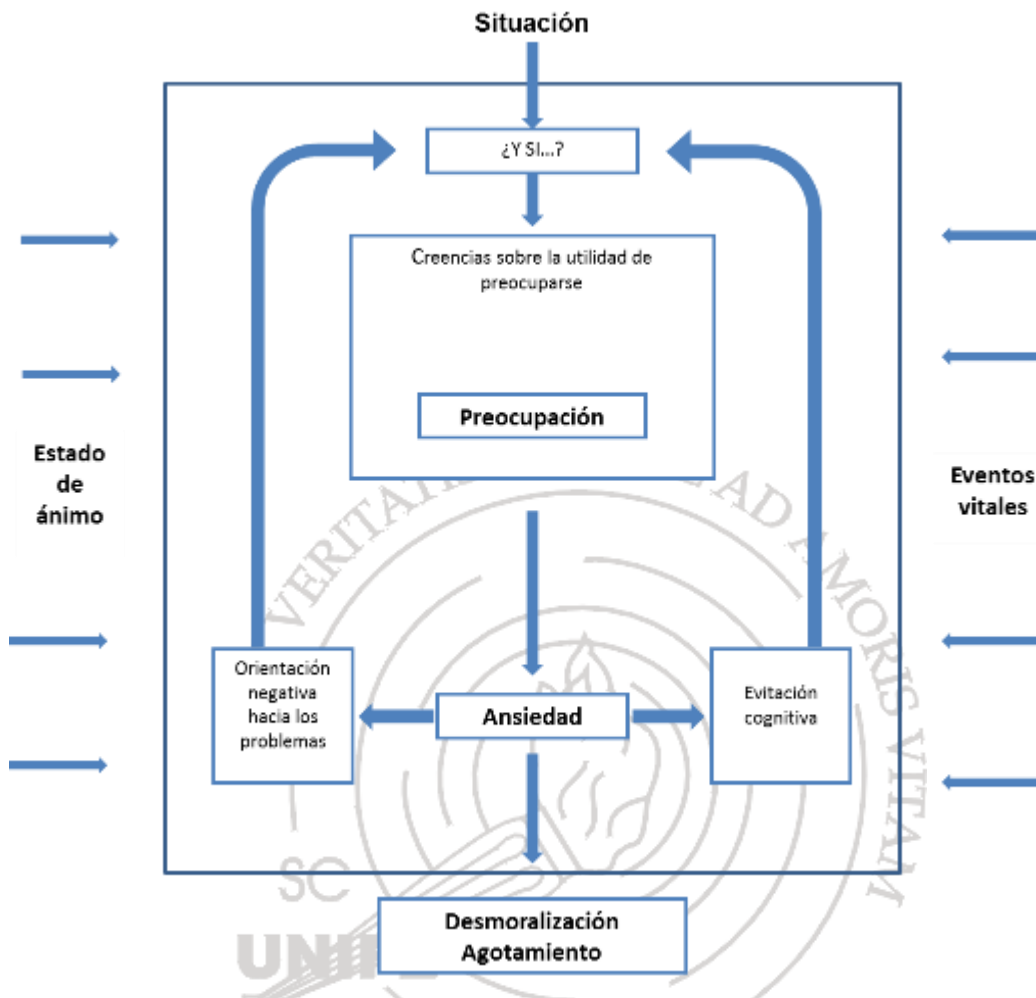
Situación

¿Y SI...?

Creencias sobre la utilidad de preocuparse

Preocupación

Estado de ánimo

Eventos vitales

Orientación negativa hacia los problemas

Ansiedad

Evitación cognitiva

Desmoralización
Agotamiento

VERITATEM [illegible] AD AMORIS VITAM

SC

UN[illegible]